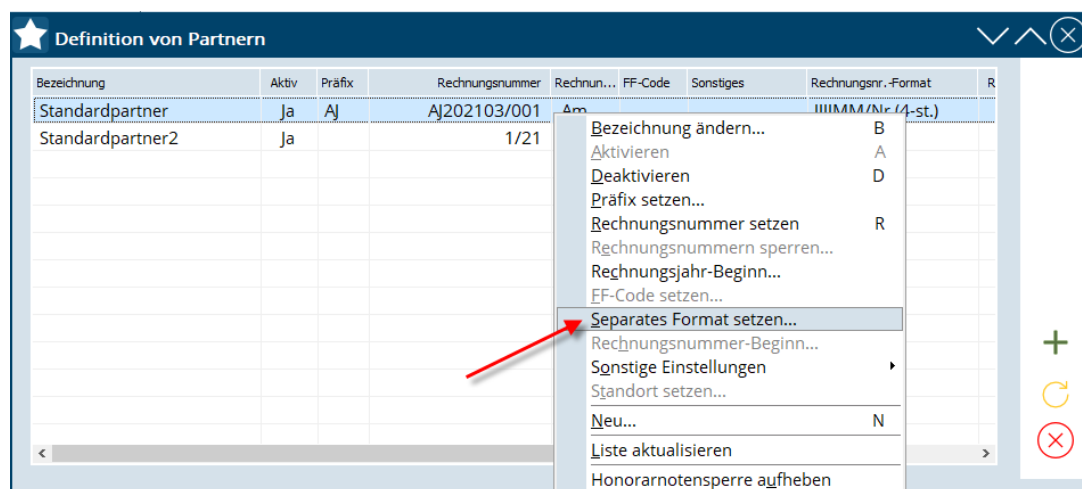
Definition von Partnern

| Bezeichnung | Aktiv | Präfix | Rechnungsnummer | Rechnun... | FF-Code | Sonstiges | Rechnungsnr.-Format | R |
|---|---|---|---|---|---|---|---|---|
| Standardpartner | Ja | AJ | AJ202103/001 | Am | | | JJJJMM/Nr (4-st.) | |
| Standardpartner2 | Ja | | 1/21 | | | | | |

Bezeichnung ändern... B
Aktivieren A
Deaktivieren D
Präfix setzen...
Rechnungsnummer setzen R
Rechnungsnummern sperren...
Rechnungsjahr-Beginn...
FF-Code setzen...
Separates Format setzen...
Rechnungsnummer-Beginn...
Sonstige Einstellungen
Standort setzen...
Neu... N
Liste aktualisieren
Honorarnotensperre aufheben